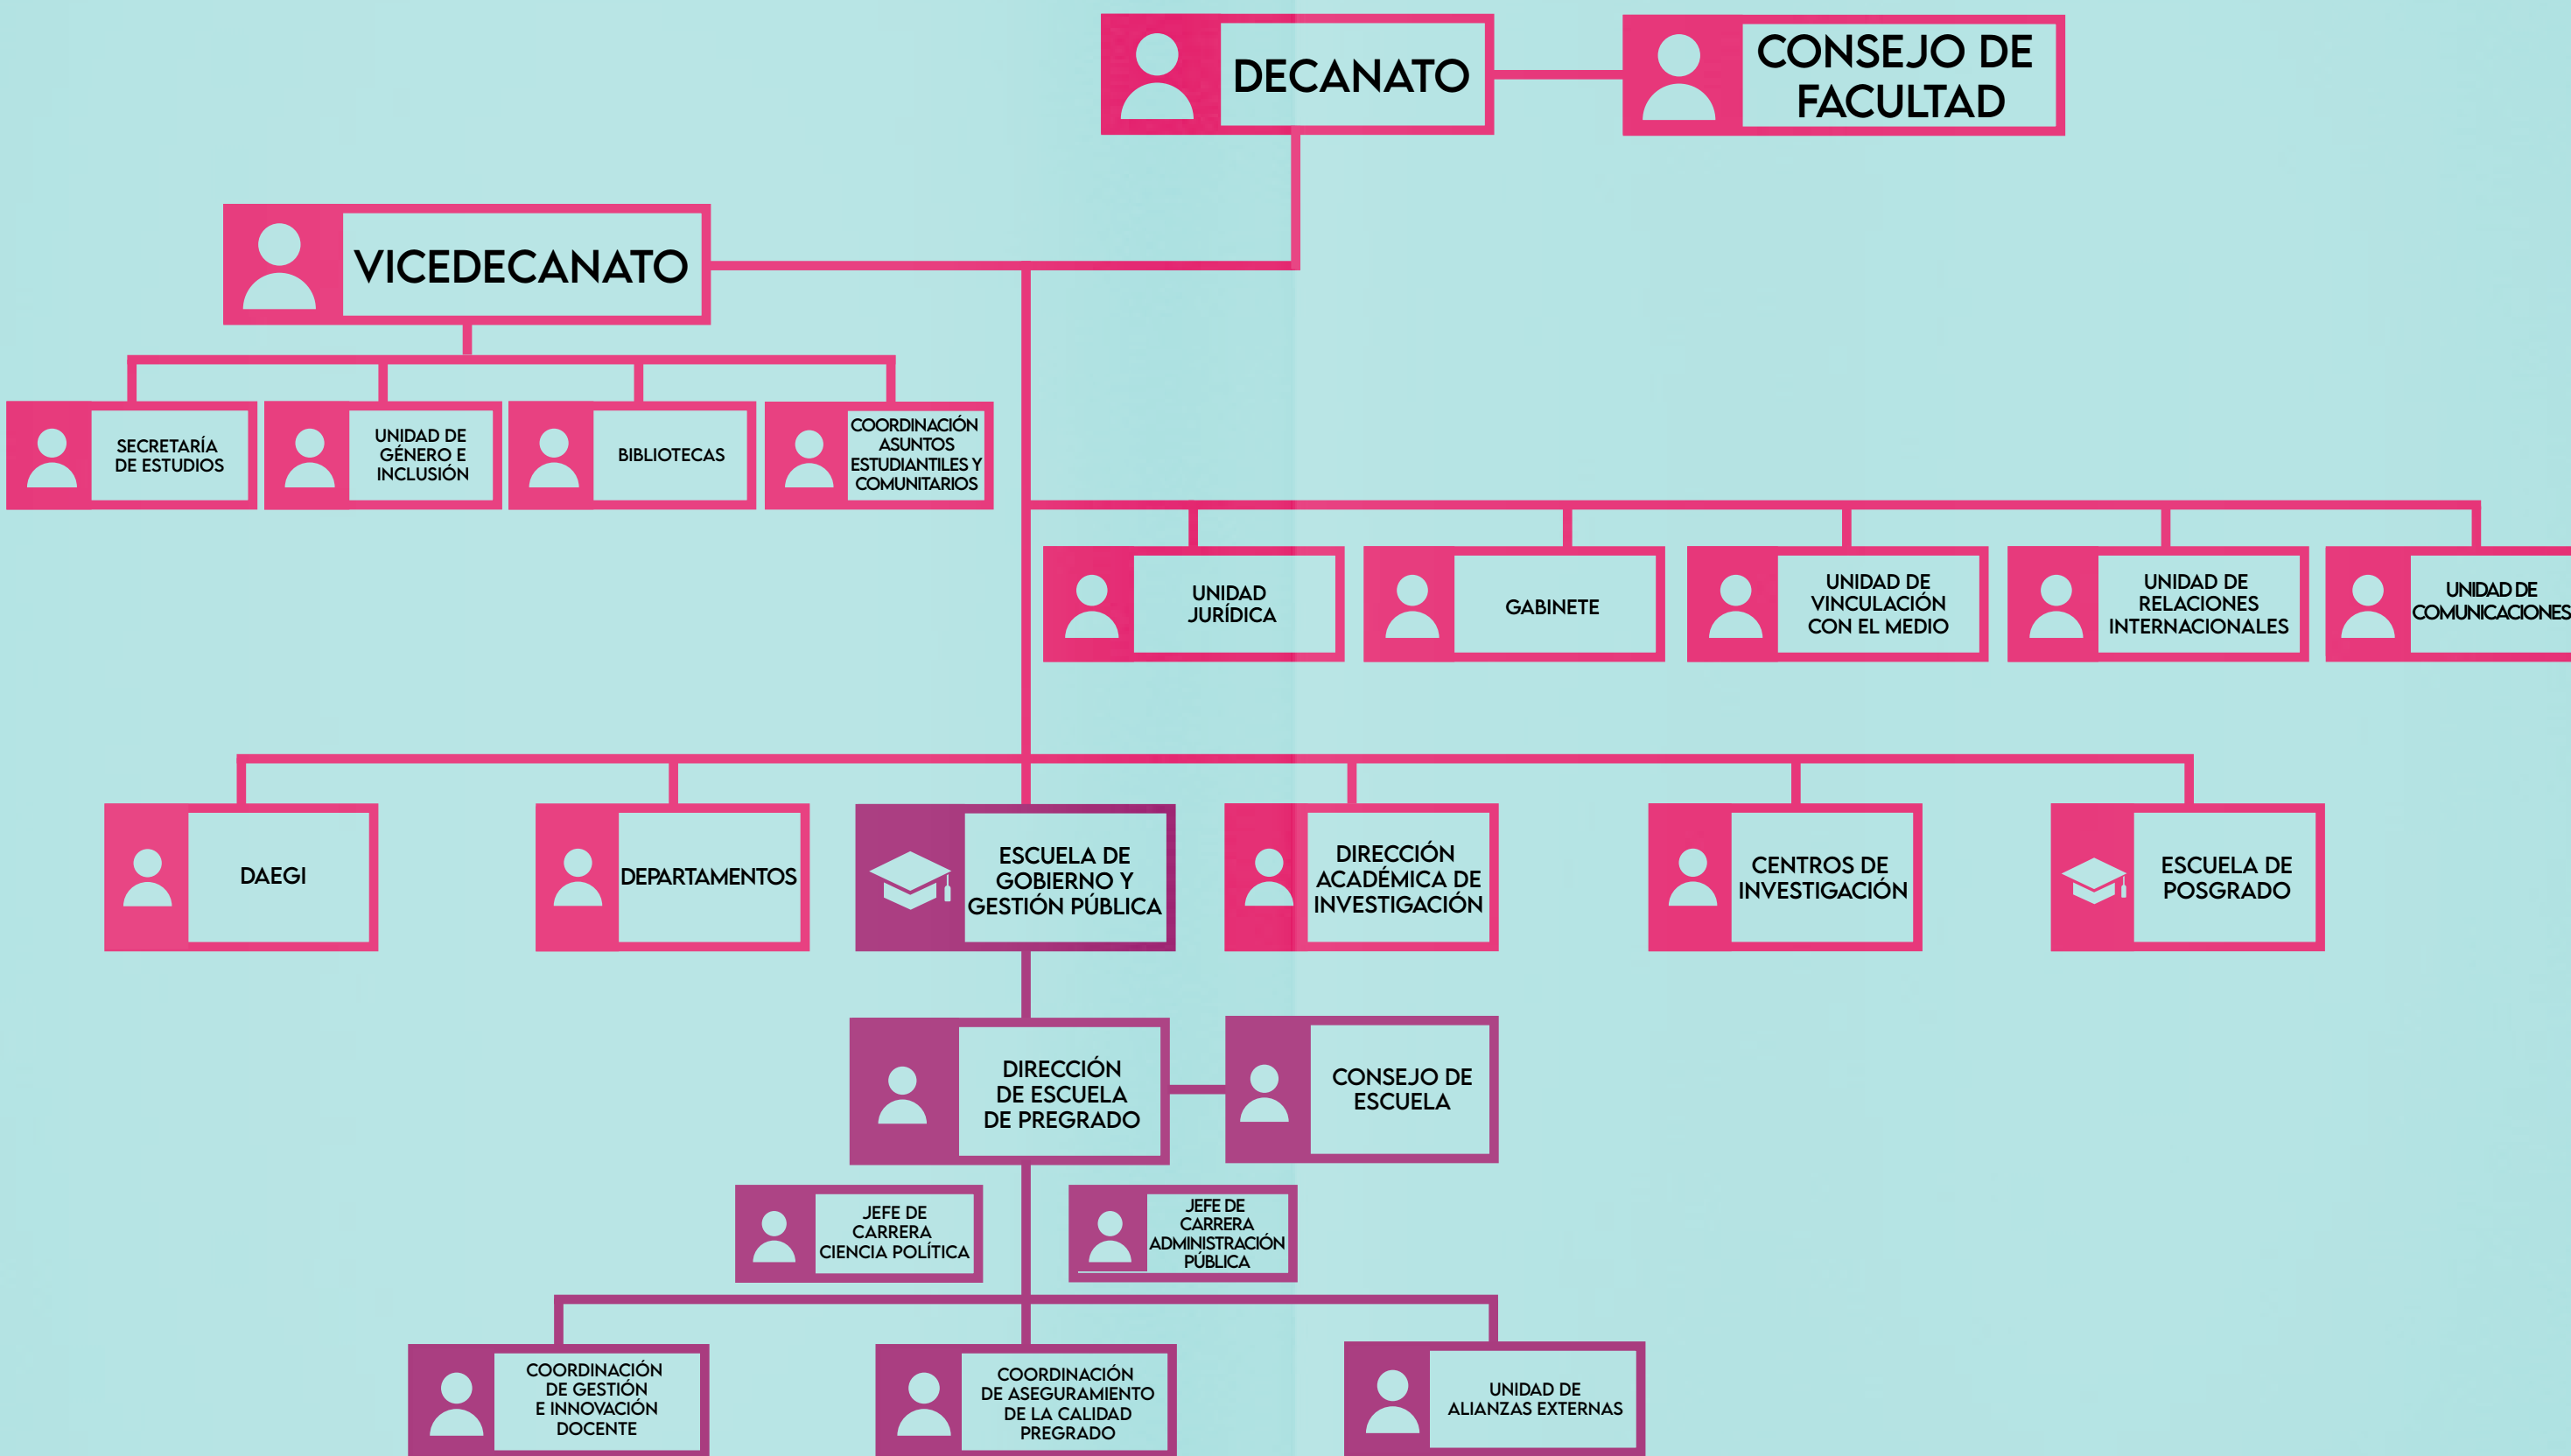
DECANATO

CONSEJO DE FACULTAD

VICEDECANATO

SECRETARÍA DE ESTUDIOS

UNIDAD DE GÉNERO E INCLUSIÓN

BIBLIOTECAS

COORDINACIÓN ASUNTOS ESTUDIANTILES Y COMUNITARIOS

UNIDAD JURÍDICA

GABINETE

UNIDAD DE VINCULACIÓN CON EL MEDIO

UNIDAD DE RELACIONES INTERNACIONALES

UNIDAD DE COMUNICACIONES

DAEGI

DEPARTAMENTOS

ESCUELA DE GOBIERNO Y GESTIÓN PÚBLICA

DIRECCIÓN ACADÉMICA DE INVESTIGACIÓN

CENTROS DE INVESTIGACIÓN

ESCUELA DE POSGRADO

DIRECCIÓN DE ESCUELA DE PREGRADO

CONSEJO DE ESCUELA

JEFE DE CARRERA CIENCIA POLÍTICA

JEFE DE CARRERA ADMINISTRACIÓN PÚBLICA

COORDINACIÓN DE GESTIÓN E INNOVACIÓN DOCENTE

COORDINACIÓN DE ASEGURAMIENTO DE LA CALIDAD PREGRADO

UNIDAD DE ALIANZAS EXTERNAS